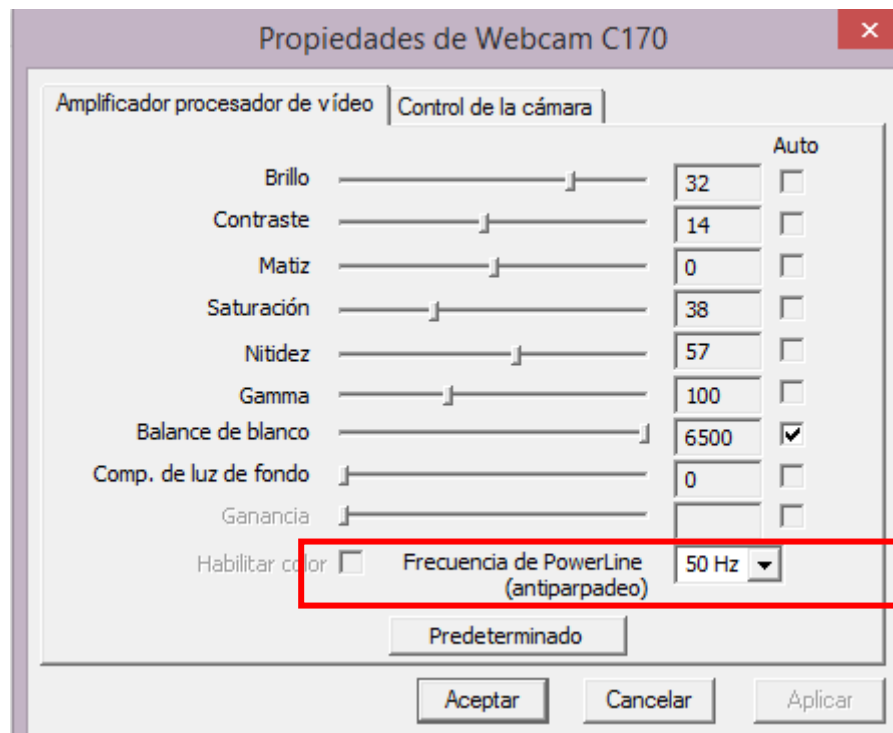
Propiedades de Webcam C170

Amplificador procesador de vídeo | Control de la cámara

Auto

Brillo 32
Contraste 14
Matiz 0
Saturación 38
Nitidez 57
Gamma 100
Balance de blanco 6500
Comp. de luz de fondo 0
Ganancia

Habilitar color

Frecuencia de PowerLine (antiparpadeo) 50 Hz

Predeterminado

Aceptar Cancelar Aplicar